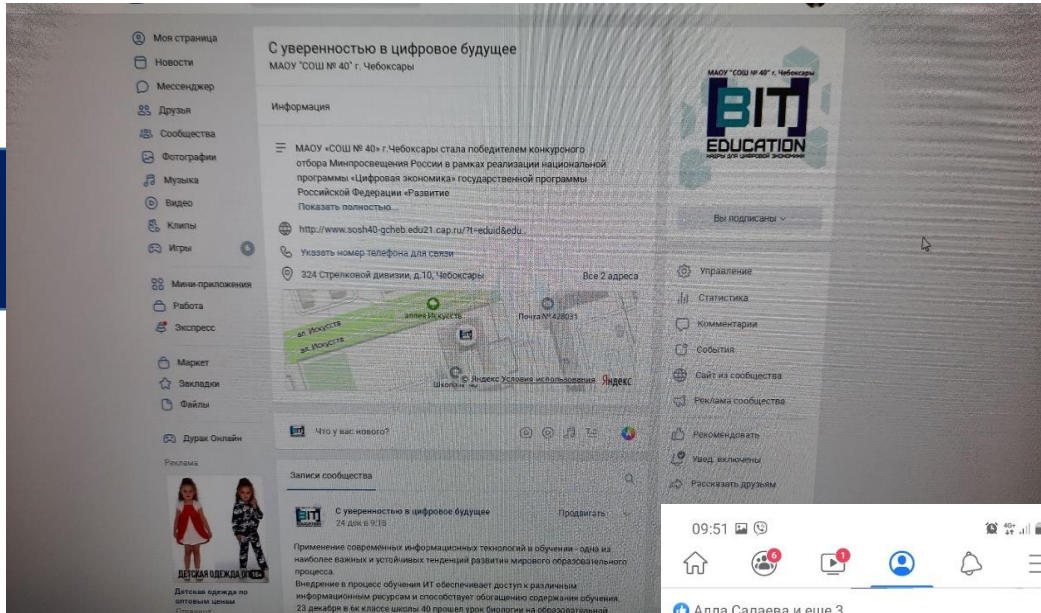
Моя страница
Новости
Мессенджер
Друзья
Сообщества
Фотографии
Музыка
Видео
Клипы
Игры
Мини-приложения
Работа
Экспресс
Маркет
Закладки
Файлы
Дурак Онлайн
Реклама
ДЕТСКАЯ ОДЕЖДА ОПТОМ
Детская одежда по оптовым ценам

С уверенностью в цифровое будущее
МАОУ "СОШ № 40" г. Чебоксары

Информация

МАОУ «СОШ № 40» г.Чебоксары стала победителем конкурсного отбора Минпросвещения России в рамках реализации национальной программы «Цифровая экономика» государственной программы Российской Федерации «Развитие
Показать полностью...

http://www.sosh40-gcheb.edu21.cap.ru/?t=eduid&edu...
Указать номер телефона для связи
324 Стрелковой дивизии, д.10, Чебоксары
Все 2 адреса

аллея Искусств
Почта №428031
ул. Искусств
ул. Искусств
Школа №40
© Яндекс Условия использования Яндекс

Что у вас нового?

Записи сообщества

С уверенностью в цифровое будущее
24 дек в 9:18
Продвигать

Применение современных информационных технологий в обучении - одна из наиболее важных и устойчивых тенденций развития мирового образовательного процесса.
Внедрение в процесс обучения ИТ обеспечивает доступ к различным информационным ресурсам и способствует обогащению содержания обучения.
23 декабря в 6к классе школы 40 прошел урок биологии на образовательной

МАОУ "СОШ № 40" г. Чебоксары
BIT EDUCATION
КАДРЫ ДЛЯ ЦИФРОВОЙ ЭКОНОМИКИ

Вы подписаны

Управление
Статистика
Комментарии
События
Сайт из сообщества
Реклама сообщества
Рекомендовать
Увед. включены
Рассказать друзьям

09:51
6
1
Алла Салаева и еще 3